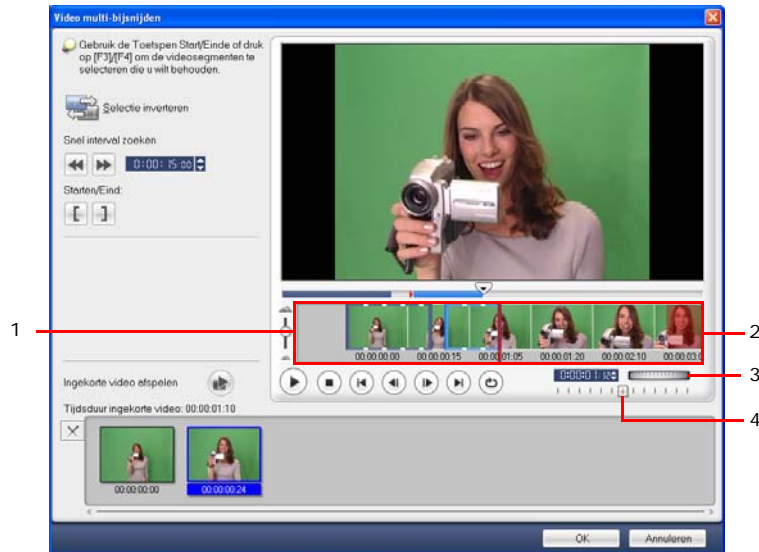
Video multi-bijsnijden

Gebruik de Toetspen Start/Einde of druk op [F3]/[F4] om de videosegmenten te selecteren die u wilt behouden.

Selectie inverteren

Snel interval zoeken

0:00:15:00

Starten/Eind:

1

2

3

4

00:00:00:00 00:00:00:15 00:00:01:05 00:00:01:20 00:00:02:10 00:00:03:0

0:00:01:12

Ingekorte video afspelen

Tijdsduur ingekorte video: 00:00:01:10

00:00:00:00

00:00:00:24

OK

Annuleren